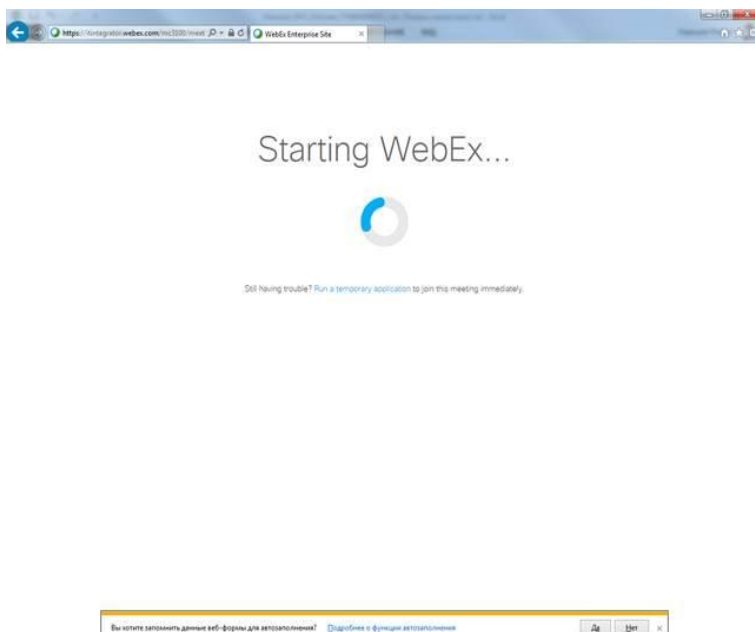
https://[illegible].webex.com/mc3300/meet
WebEx Enterprise Site

Starting WebEx...

Still having trouble? Run a temporary application to join this meeting immediately.

Вы хотите запомнить данные веб-формы для автозаполнения? Подробнее о функции автозаполнения
Да
Нет
×